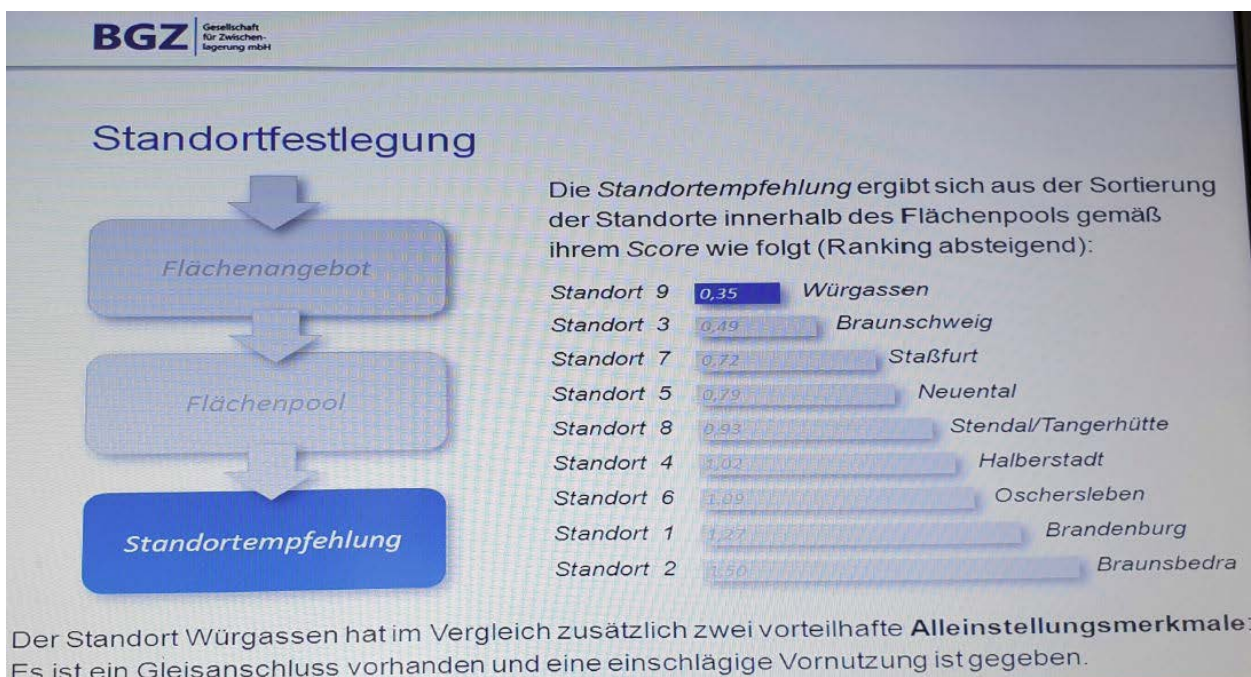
BGZ Gesellschaft für Zwischenlagerung mbH

Standortfestlegung

Flächenangebot

Flächenpool

Standortempfehlung

Die *Standortempfehlung* ergibt sich aus der Sortierung der Standorte innerhalb des Flächenpools gemäß ihrem *Score* wie folgt (Ranking absteigend):

Standort 9 0,35 Würgassen
Standort 3 0,49 Braunschweig
Standort 7 0,72 Staßfurt
Standort 5 0,79 Neuental
Standort 8 0,93 Stendal/Tangerhütte
Standort 4 1,02 Halberstadt
Standort 6 1,09 Oschersleben
Standort 1 1,27 Brandenburg
Standort 2 1,50 Braunsbedra

Der Standort Würgassen hat im Vergleich zusätzlich zwei vorteilhafte **Alleinstellungsmerkmale**: Es ist ein Gleisanschluss vorhanden und eine einschlägige Vornutzung ist gegeben.